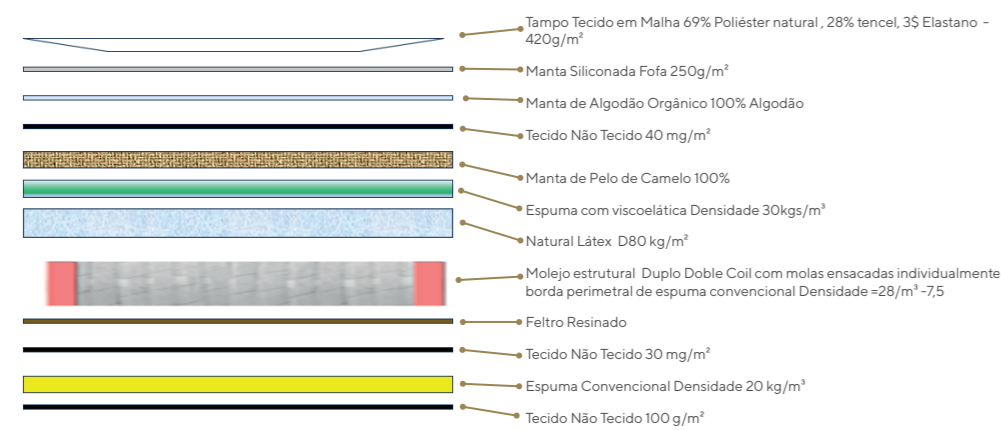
Tampo Tecido em Malha 69% Poliéster natural , 28% tencel, 3$ Elastano - 420g/m²

Manta Siliconada Fofa 250g/m²

Manta de Algodão Orgânico 100% Algodão

Tecido Não Tecido 40 mg/m²

Manta de Pelo de Camelo 100%

Espuma com viscoelática Densidade 30kgs/m³

Natural Látex D80 kg/m²

Molejo estrutural Duplo Doble Coil com molas ensacadas individualmente borda perimetral de espuma convencional Densidade =28/m³ -7,5

Feltro Resinado

Tecido Não Tecido 30 mg/m²

Espuma Convencional Densidade 20 kg/m³

Tecido Não Tecido 100 g/m²